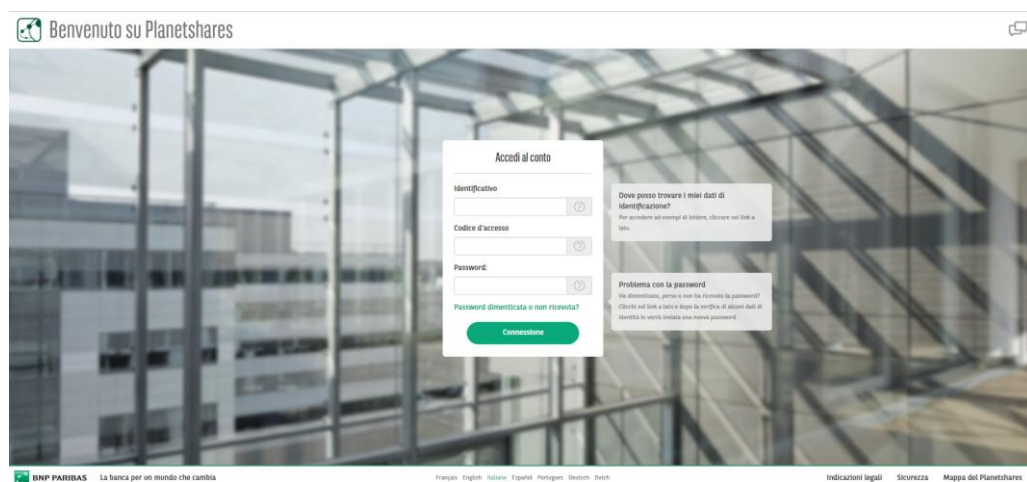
Benvenuto su Planetshares

Accedi al conto

Identificativo

Codice d'accesso

Password:

Password dimenticata o non ricevuta?

Connessione

Dove posso trovare i miei dati di identificazione?
Per accedere ad esempi di lettere, cliccare sul link a lato.

Problema con la password
Ha dimenticato, perso o non ha ricevuto la password? Clicchi sul link a lato e dopo la verifica di alcuni dati di identità le verrà inviata una nuova password.

BNP PARIBAS La banca per un mondo che cambia

Français English Italiano Español Portugues Deutsch Dutch

Indicazioni legali Sicurezza Mappa del Planetshares